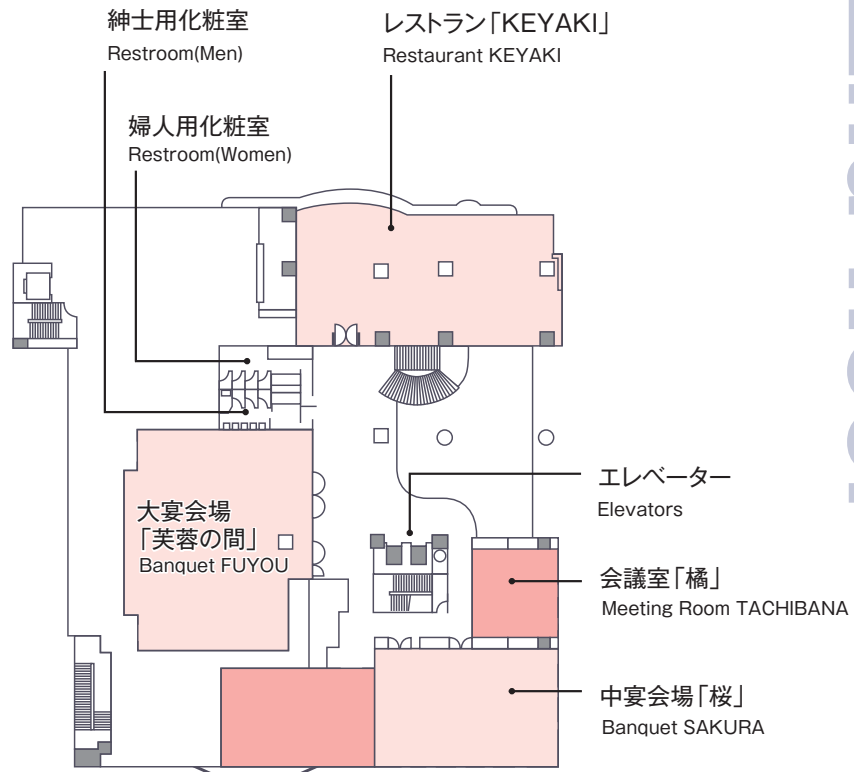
紳士用化粧室
Restroom(Men)

レストラン「KEYAKI」
Restaurant KEYAKI

婦人用化粧室
Restroom(Women)

エレベーター
Elevators

大宴会場
「芙蓉の間」
Banquet FUYOU

会議室「橘」
Meeting Room TACHIBANA

中宴会場「桜」
Banquet SAKURA